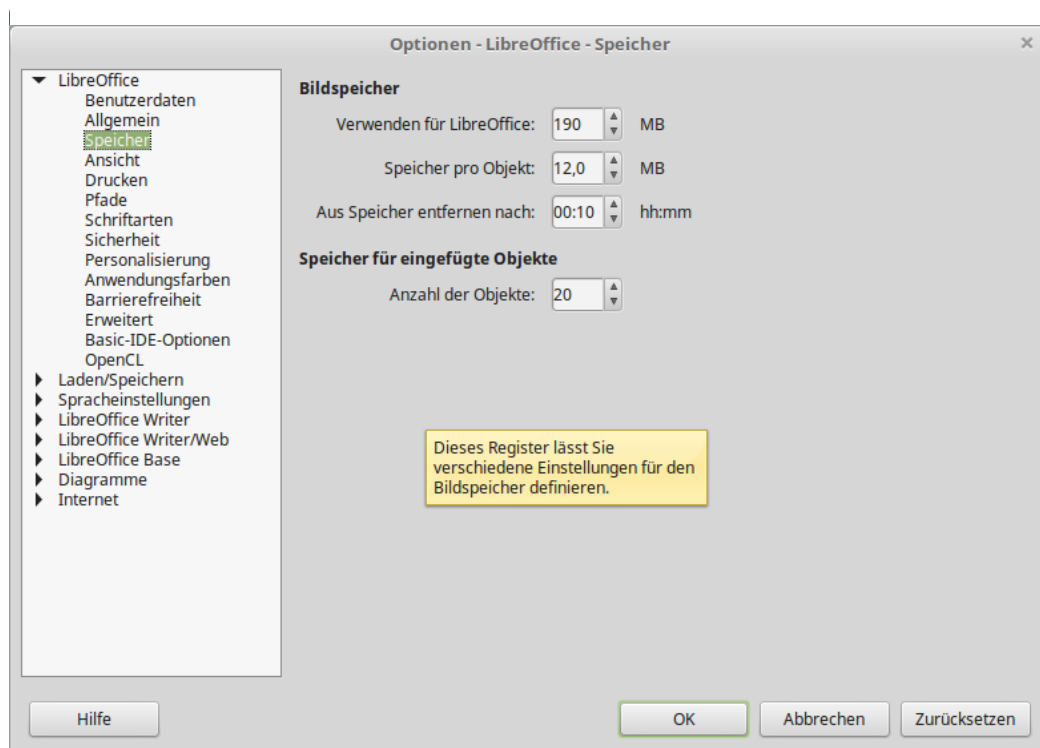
Optionen - LibreOffice - Speicher

LibreOffice
Benutzerdaten
Allgemein
Speicher
Ansicht
Drucken
Pfade
Schriftarten
Sicherheit
Personalisierung
Anwendungsfarben
Barrierefreiheit
Erweitert
Basic-IDE-Optionen
OpenCL
Laden/Speichern
Spracheinstellungen
LibreOffice Writer
LibreOffice Writer/Web
LibreOffice Base
Diagramme
Internet

Bildspeicher
Verwenden für LibreOffice: 190 MB
Speicher pro Objekt: 12,0 MB
Aus Speicher entfernen nach: 00:10 hh:mm

Speicher für eingefügte Objekte
Anzahl der Objekte: 20

Dieses Register lässt Sie verschiedene Einstellungen für den Bildspeicher definieren.

Hilfe
OK
Abbrechen
Zurücksetzen